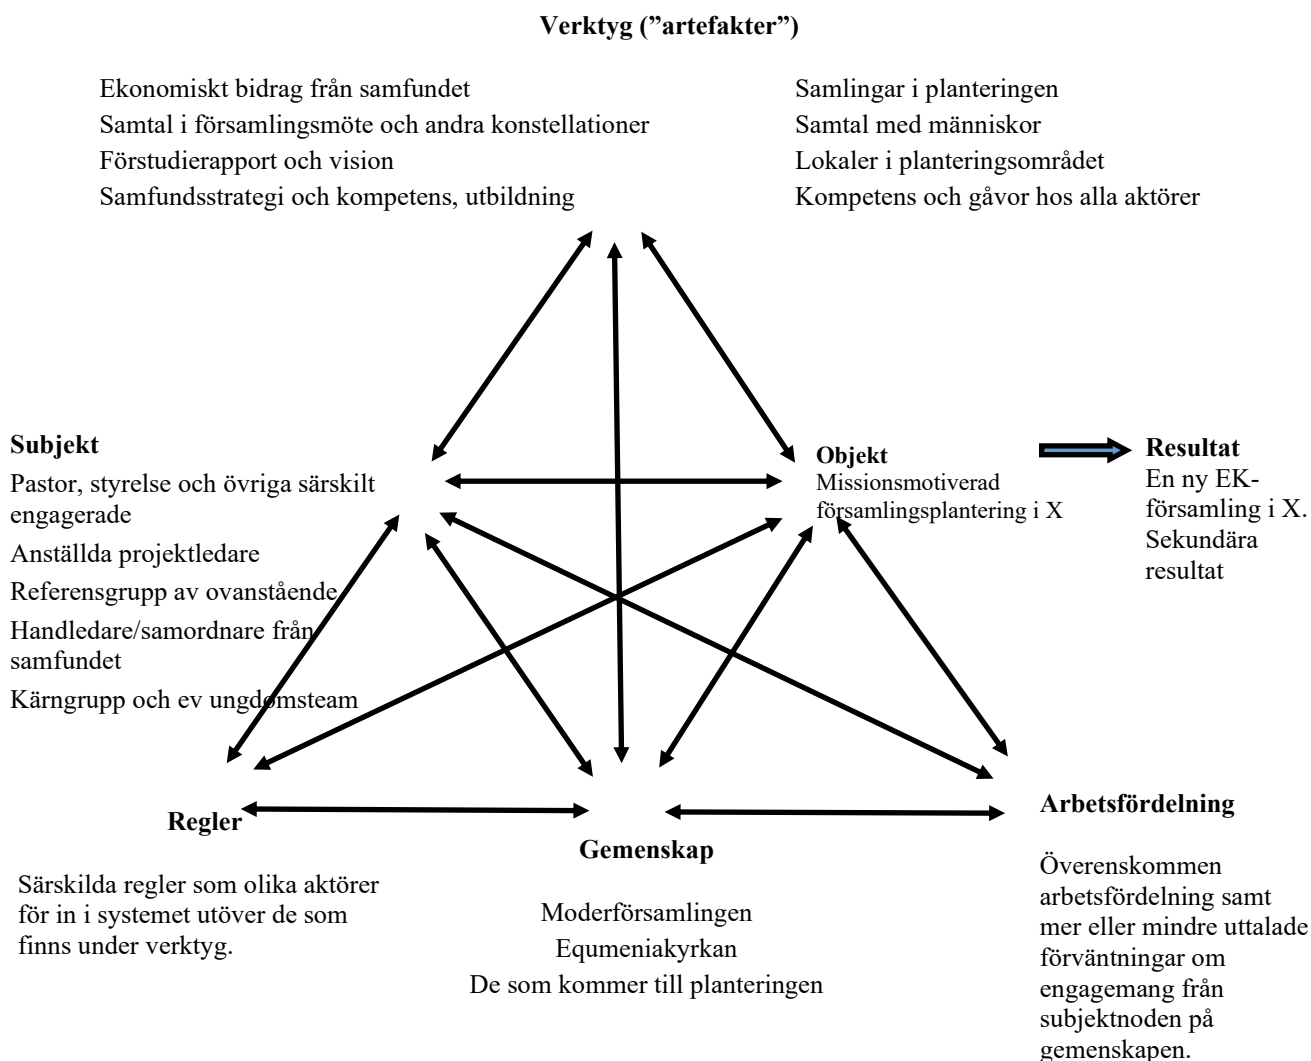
**Verktyg (”artefakter”)**

Ekonomiskt bidrag från samfundet
Samtal i församlingsmöte och andra konstellationer
Förstudierapport och vision
Samfundsstrategi och kompetens, utbildning

Samlingar i planteringen
Samtal med människor
Lokaler i planteringsområdet
Kompetens och gåvor hos alla aktörer

**Subjekt**
Pastor, styrelse och övriga särskilt engagerade
Anställda projektledare
Referensgrupp av ovanstående
Handledare/samordnare från samfundet
Kärngrupp och ev ungdomsteam

**Objekt**
Missionsmotiverad församlingsplantering i X

**Resultat**
En ny EK-församling i X.
Sekundära resultat

**Regler**

Särskilda regler som olika aktörer för in i systemet utöver de som finns under verktyg.

**Gemenskap**

Moderförsamlingen
Equmeniakyrkan
De som kommer till planteringen

**Arbetsfördelning**

Överenskommen arbetsfördelning samt mer eller mindre uttalade förväntningar om engagemang från subjektnoden på gemenskapen.